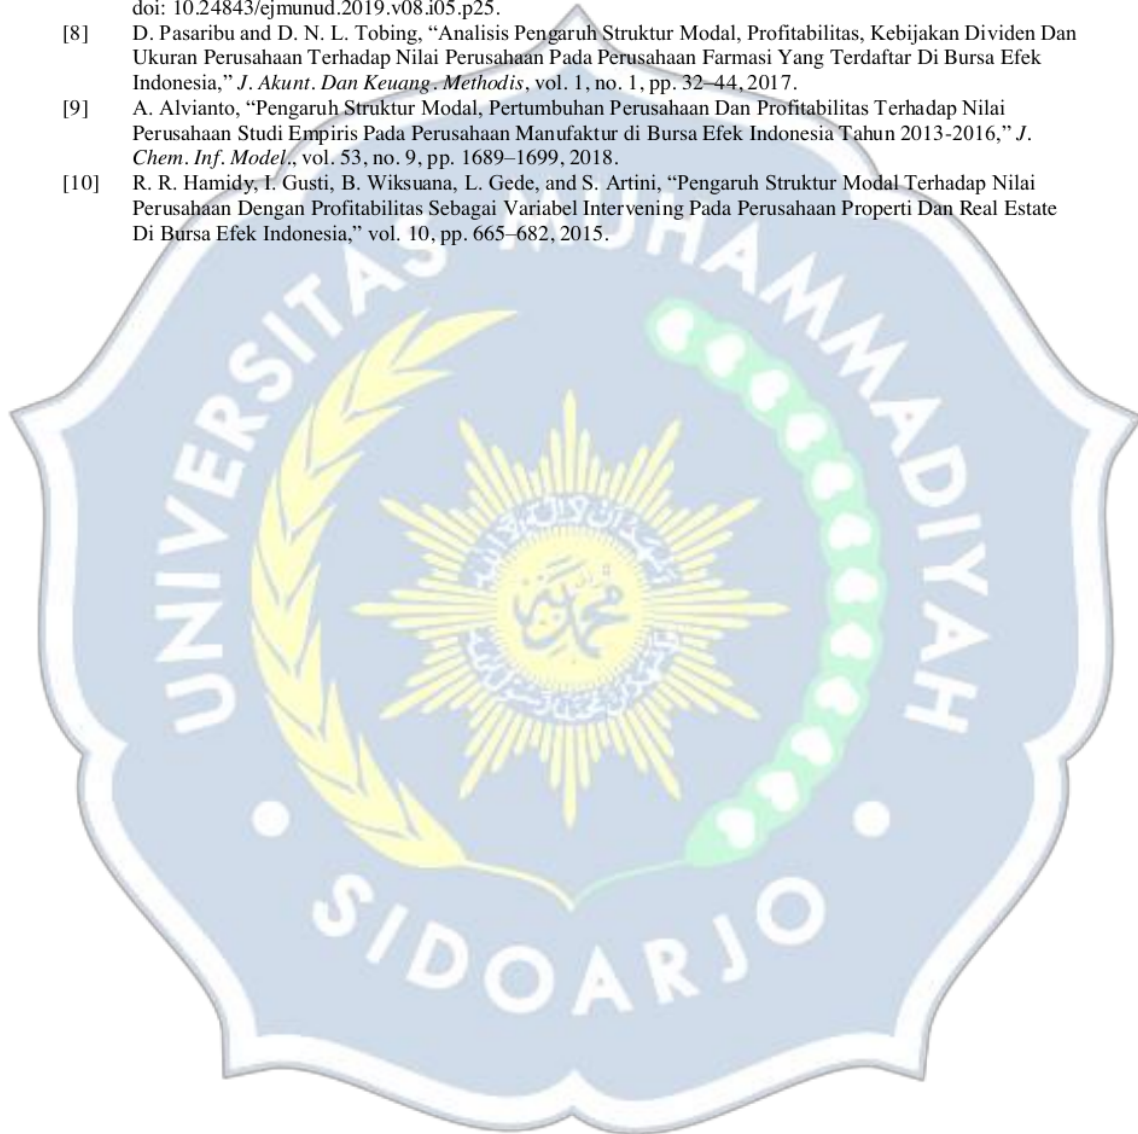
doi: 10.24843/ejmunud.2019.v08.i05.p25.

[8] D. Pasaribu and D. N. L. Tobing, "Analisis Pengaruh Struktur Modal, Profitabilitas, Kebijakan Dividen Dan Ukuran Perusahaan Terhadap Nilai Perusahaan Pada Perusahaan Farmasi Yang Terdaftar Di Bursa Efek Indonesia," *J. Akunt. Dan Keuang. Methodis*, vol. 1, no. 1, pp. 32–44, 2017.

[9] A. Alvianto, "Pengaruh Struktur Modal, Pertumbuhan Perusahaan Dan Profitabilitas Terhadap Nilai Perusahaan Studi Empiris Pada Perusahaan Manufaktur di Bursa Efek Indonesia Tahun 2013-2016," *J. Chem. Inf. Model.*, vol. 53, no. 9, pp. 1689–1699, 2018.

[10] R. R. Hamidy, I. Gusti, B. Wiksuana, L. Gede, and S. Artini, "Pengaruh Struktur Modal Terhadap Nilai Perusahaan Dengan Profitabilitas Sebagai Variabel Intervening Pada Perusahaan Properti Dan Real Estate Di Bursa Efek Indonesia," vol. 10, pp. 665–682, 2015.

UNIVERSITAS MUHAMMADIYAH

SIDOARJO